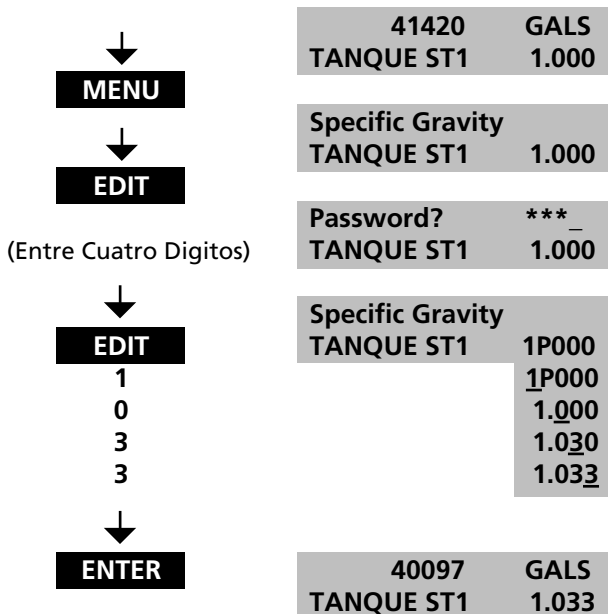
41420 GALS
TANQUE ST1 1.000

MENU

Specific Gravity
TANQUE ST1 1.000

EDIT

Password? ***_
TANQUE ST1 1.000

(Entre Cuatro Digitos)

Specific Gravity
TANQUE ST1 1P000

EDIT
1
0
3
3

1P000
1.000
1.030
1.033

ENTER

40097 GALS
TANQUE ST1 1.033